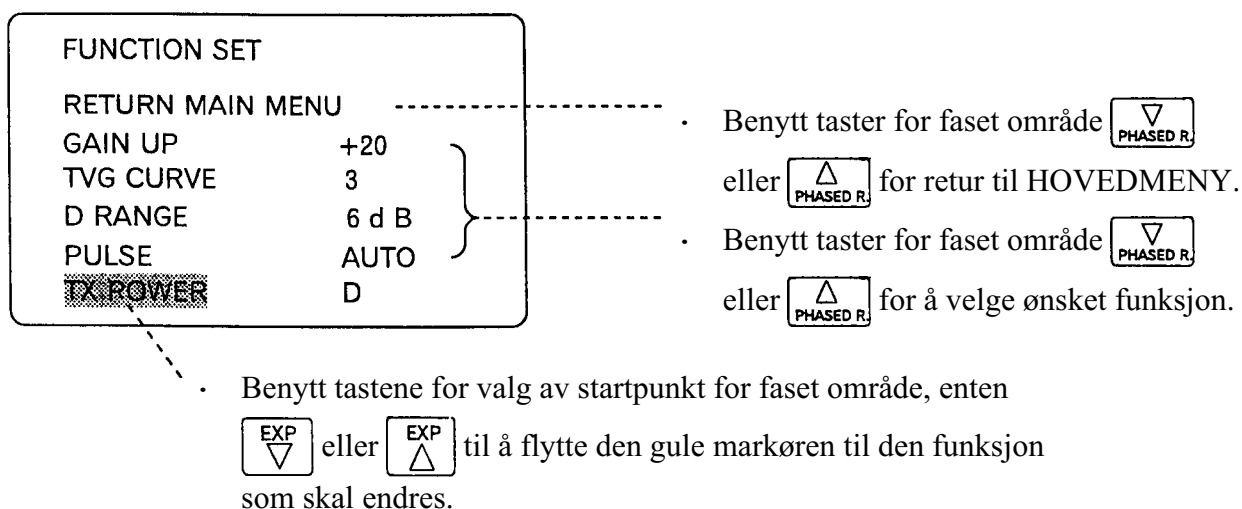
FUNCTION SET

RETURN MAIN MENU

| | |
|---|---|
| GAIN UP | +20 |
| TVG CURVE | 3 |
| D RANGE | 6 d B |
| PULSE | AUTO |
| TX POWER | D |

· Benytt taster for faset område [$\nabla$ PHASED R.] eller [$\Delta$ PHASED R.] for retur til HOVEDMENY.

· Benytt taster for faset område [$\nabla$ PHASED R.] eller [$\Delta$ PHASED R.] for å velge ønsket funksjon.

· Benytt tastene for valg av startpunkt for faset område, enten [EXP $\nabla$] eller [EXP $\Delta$] til å flytte den gule markøren til den funksjon som skal endres.